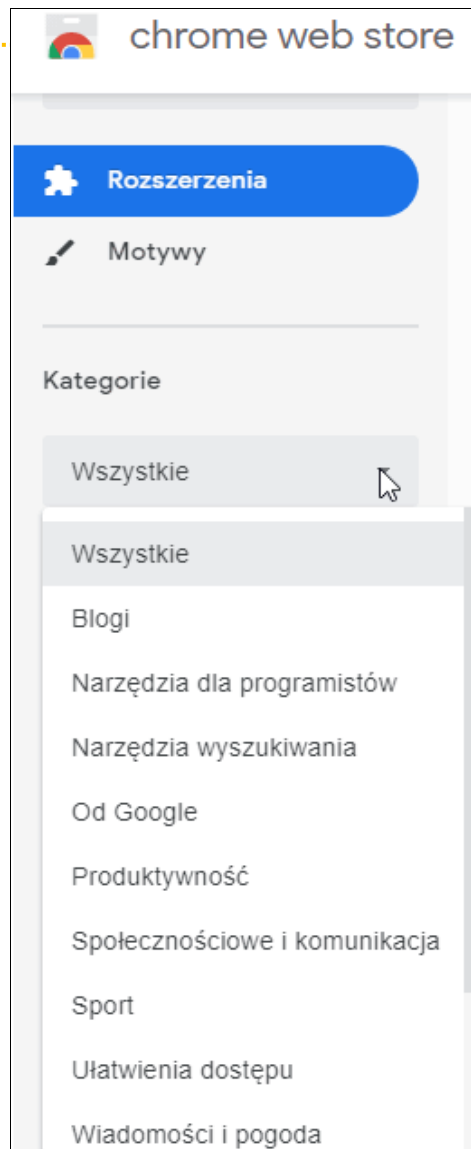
chrome web store

Rozszerzenia

Motywy

Kategorie

Wszystkie

Wszystkie

Blogi

Narzędzia dla programistów

Narzędzia wyszukiwania

Od Google

Produktywność

Społecznościowe i komunikacja

Sport

Ułatwienia dostępu

Wiadomości i pogoda